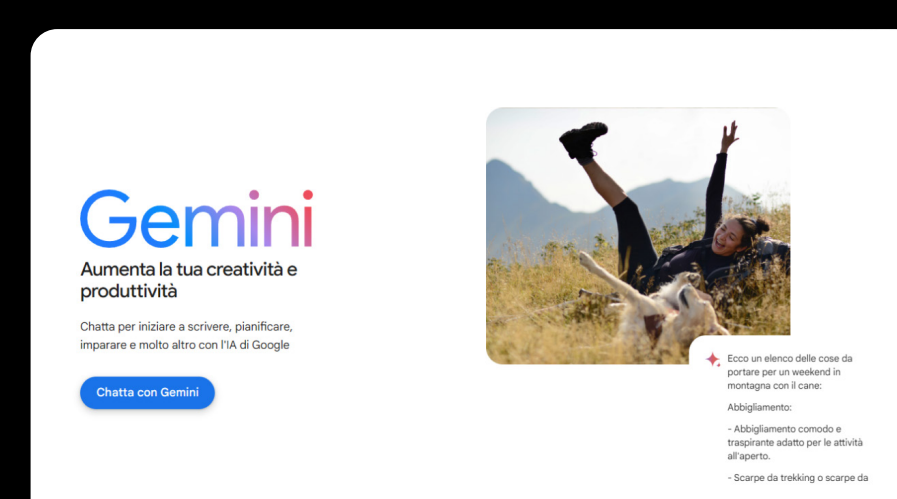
Gemini

Aumenta la tua creatività e produttività

Chatta per iniziare a scrivere, pianificare, imparare e molto altro con l'IA di Google

Chatta con Gemini

Ecco un elenco delle cose da portare per un weekend in montagna con il cane:

Abbigliamento:

- Abbigliamento comodo e traspirante adatto per le attività all'aperto.

- Scarpe da trekking o scarpe da